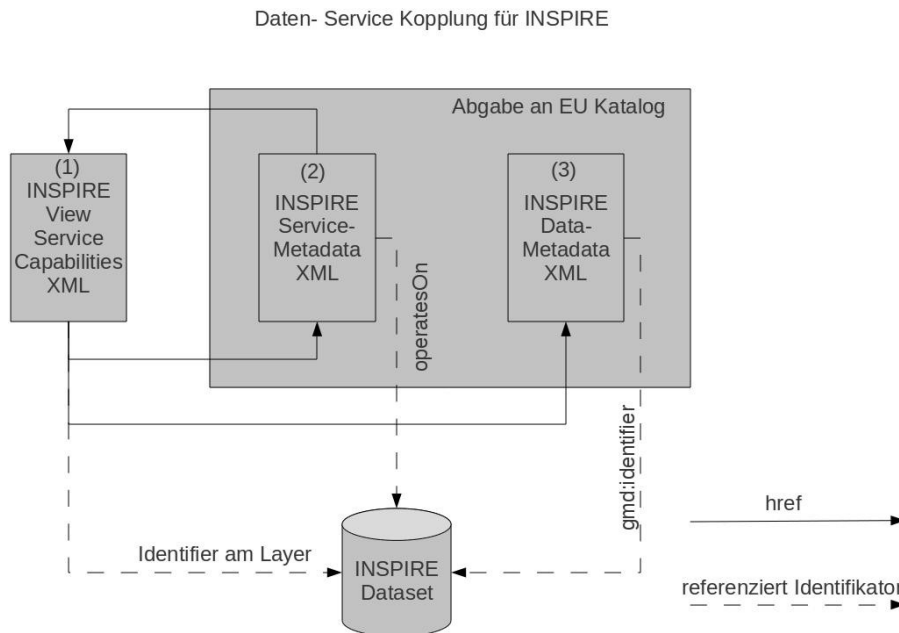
Daten- Service Kopplung für INSPIRE

Abgabe an EU Katalog

(1)
INSPIRE
View
Service
Capabilities
XML

(2)
INSPIRE
Service-
Metadata
XML

(3)
INSPIRE
Data-
Metadata
XML

operatesOn

gmd:identifier

Identifier am Layer

INSPIRE
Dataset

href

referenziert Identifikator